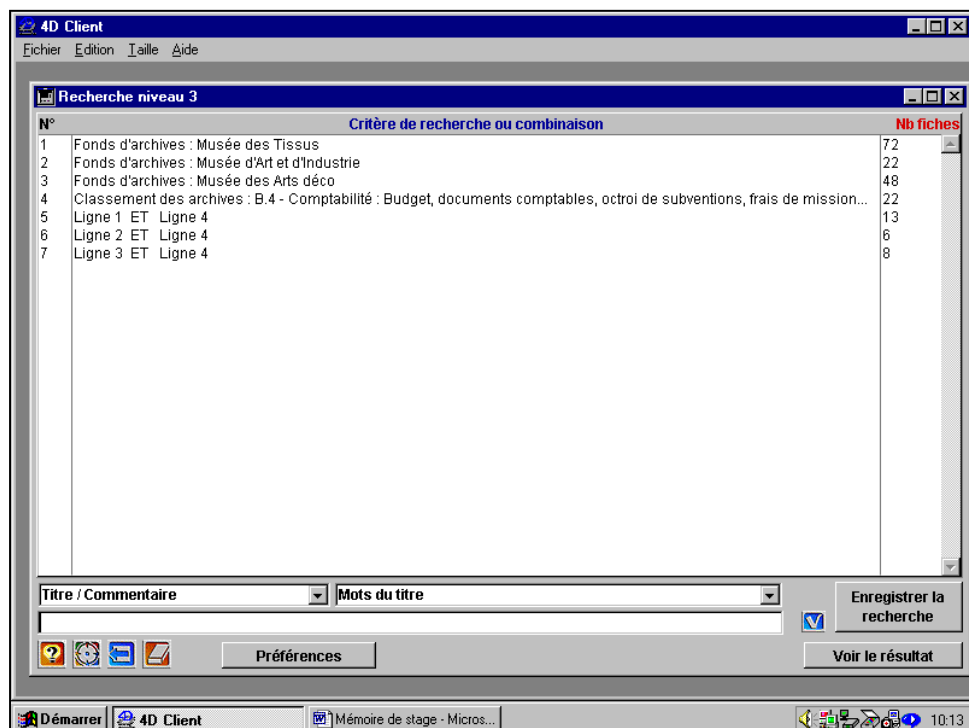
4D Client
Fichier Edition Taille Aide

Recherche niveau 3

| N° | Critère de recherche ou combinaison | Nb fiches |
|---|---|---|
| 1 | Fonds d'archives : Musée des Tissus | 72 |
| 2 | Fonds d'archives : Musée d'Art et d'Industrie | 22 |
| 3 | Fonds d'archives : Musée des Arts déco | 48 |
| 4 | Classement des archives : B.4 - Comptabilité : Budget, documents comptables, octroi de subventions, frais de mission... | 22 |
| 5 | Ligne 1 ET Ligne 4 | 13 |
| 6 | Ligne 2 ET Ligne 4 | 6 |
| 7 | Ligne 3 ET Ligne 4 | 8 |

Titre / Commentaire
Mots du titre
Enregistrer la recherche
Préférences
Voir le résultat

Démarrer
4D Client
Mémoire de stage - Micros...
10:13